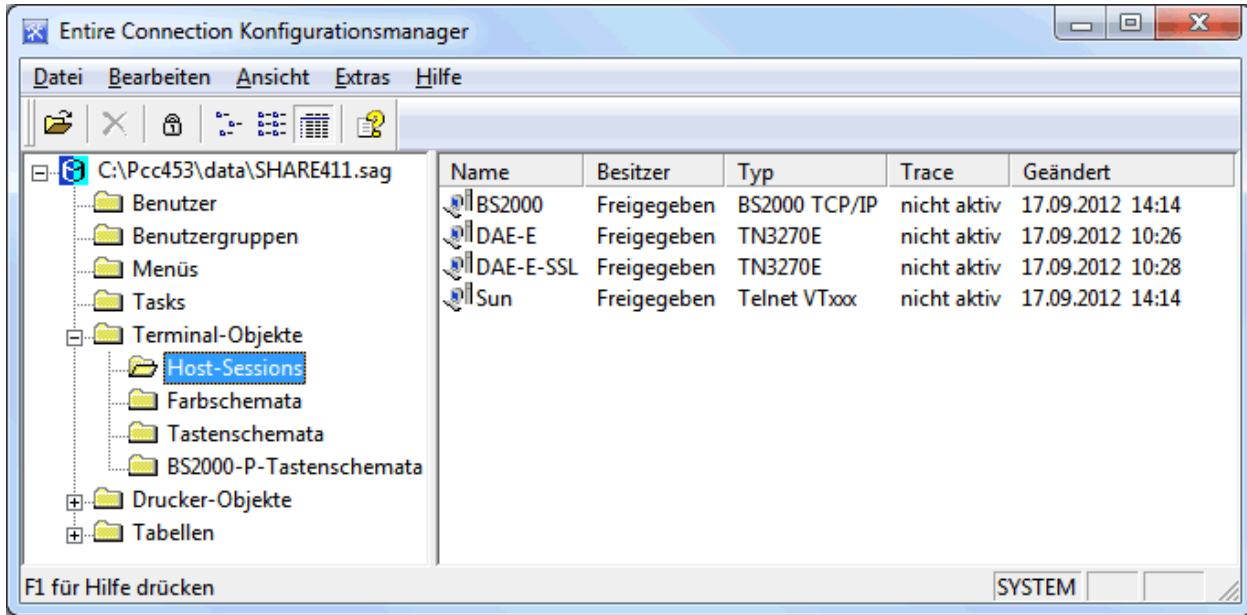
Entire Connection Konfigurationsmanager

Datei Bearbeiten Ansicht Extras Hilfe

C:\Pcc453\data\SHARE411.sag
Benutzer
Benutzergruppen
Menüs
Tasks
Terminal-Objekte
Host-Sessions
Farbschemata
Tastenschemata
BS2000-P-Tastenschemata
Drucker-Objekte
Tabellen

| Name | Besitzer | Typ | Trace | Geändert |
|---|---|---|---|---|
| BS2000 | Freigegeben | BS2000 TCP/IP | nicht aktiv | 17.09.2012 14:14 |
| DAE-E | Freigegeben | TN3270E | nicht aktiv | 17.09.2012 10:26 |
| DAE-E-SSL | Freigegeben | TN3270E | nicht aktiv | 17.09.2012 10:28 |
| Sun | Freigegeben | Telnet VTxxx | nicht aktiv | 17.09.2012 14:14 |

F1 für Hilfe drücken
SYSTEM